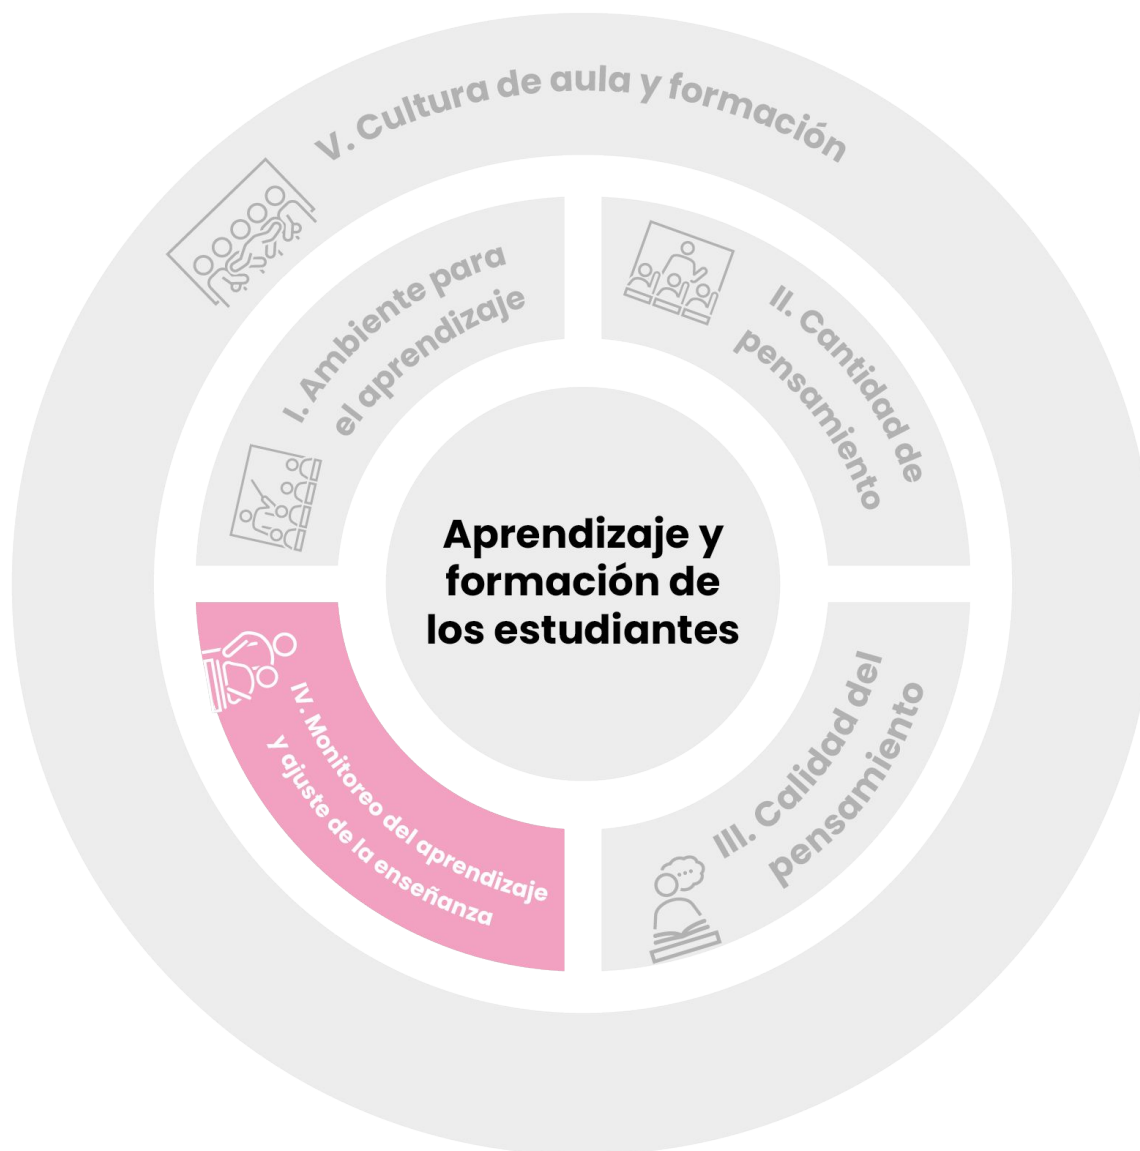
V. Cultura de aula y formación

I. Ambiente para el aprendizaje

II. Cantidad de pensamiento

Aprendizaje y formación de los estudiantes

IV. Monitoreo del aprendizaje y ajuste de la enseñanza

III. Calidad del pensamiento